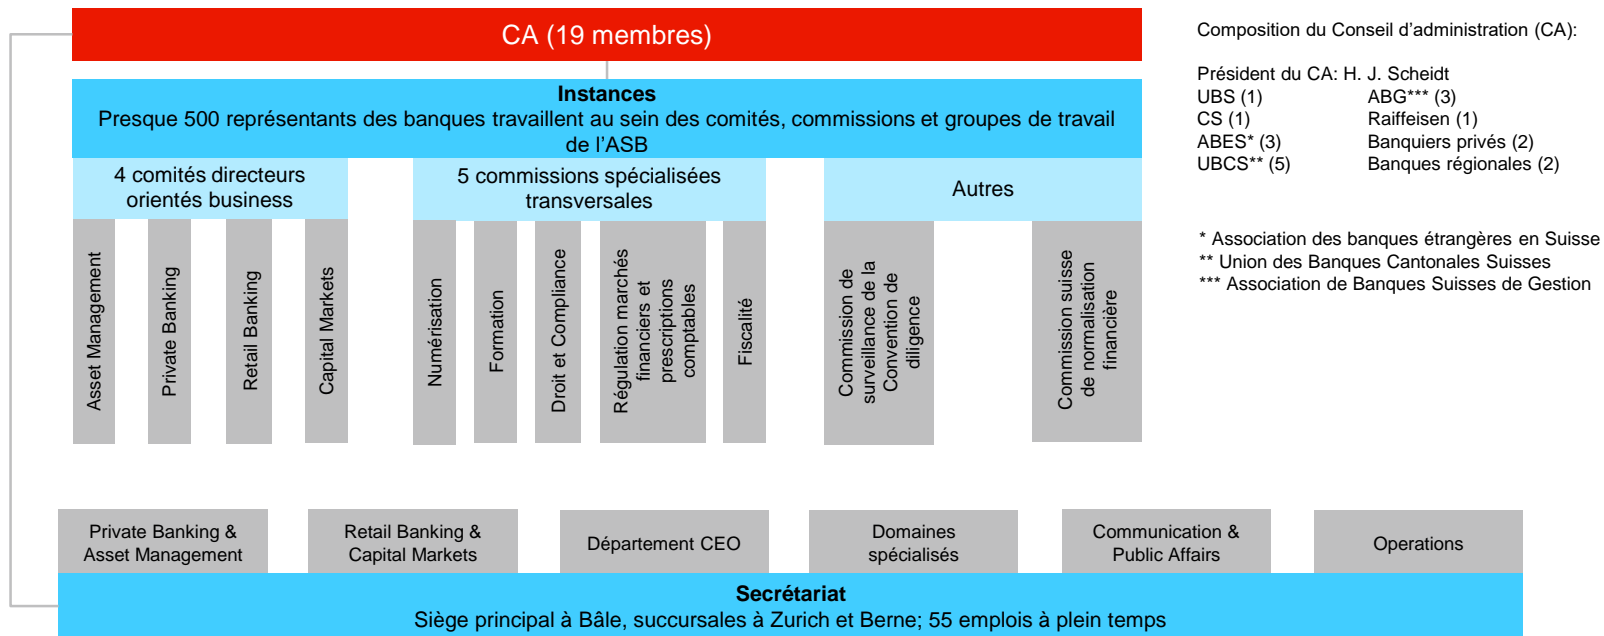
CA (19 membres)

Instances
Presque 500 représentants des banques travaillent au sein des comités, commissions et groupes de travail de l'ASB

4 comités directeurs orientés business

5 commissions spécialisées transversales

Autres

Asset Management

Private Banking

Retail Banking

Capital Markets

Numérisation

Formation

Droit et Compliance

Régulation marchés financiers et prescriptions comptables

Fiscalité

Commission de surveillance de la Convention de diligence

Commission suisse de normalisation financière

Private Banking & Asset Management

Retail Banking & Capital Markets

Département CEO

Domaines spécialisés

Communication & Public Affairs

Operations

Secrétariat
Siège principal à Bâle, succursales à Zurich et Berne; 55 emplois à plein temps

Composition du Conseil d'administration (CA):

Président du CA: H. J. Scheidt
UBS (1)
CS (1)
ABES* (3)
UBCS** (5)
ABG*** (3)
Raiffeisen (1)
Banquiers privés (2)
Banques régionales (2)

* Association des banques étrangères en Suisse
** Union des Banques Cantonales Suisses
*** Association de Banques Suisses de Gestion